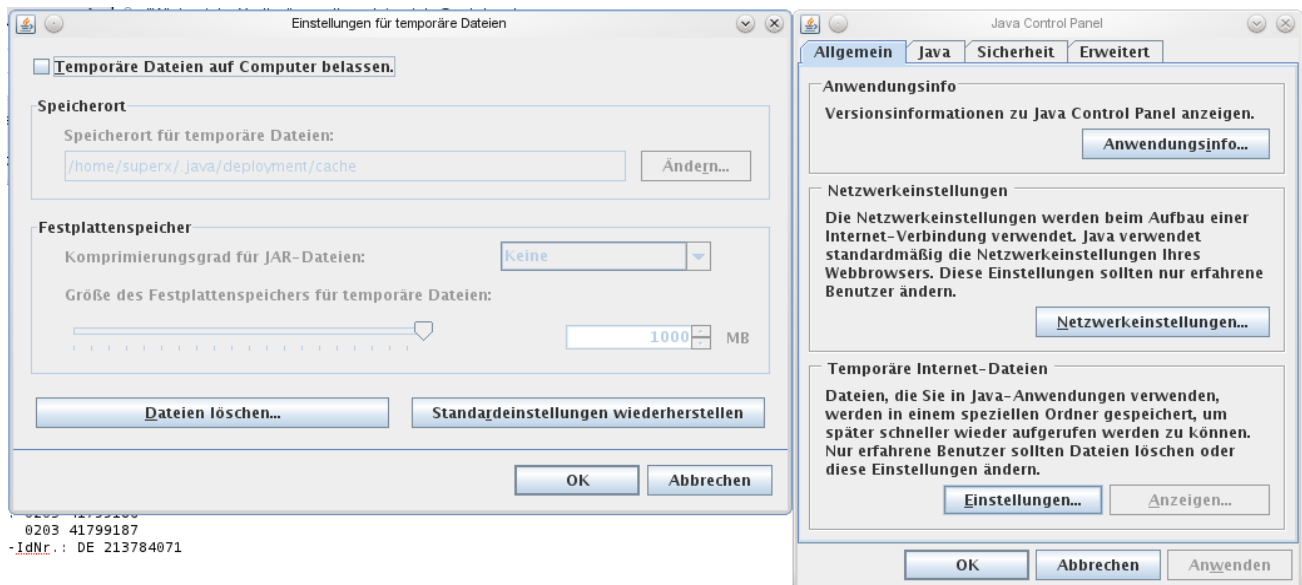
Einstellungen für temporäre Dateien

Temporäre Dateien auf Computer belassen.

Speicherort

Speicherort für temporäre Dateien:

/home/superx/.java/deployment/cache

Ändern...

Festplattenspeicher

Komprimierungsgrad für JAR-Dateien:

Keine

Größe des Festplattenspeichers für temporäre Dateien:

1000

MB

Dateien löschen...

Standardeinstellungen wiederherstellen

OK

Abbrechen

0203 41799187
-IdNr.: DE 213784071

Java Control Panel

Allgemein | Java | Sicherheit | Erweitert

Anwendungsinfo

Versionsinformationen zu Java Control Panel anzeigen.

Anwendungsinfo...

Netzwerkeinstellungen

Die Netzwerkeinstellungen werden beim Aufbau einer Internet-Verbindung verwendet. Java verwendet standardmäßig die Netzwerkeinstellungen Ihres Webbrowsers. Diese Einstellungen sollten nur erfahrene Benutzer ändern.

Netzwerkeinstellungen...

Temporäre Internet-Dateien

Dateien, die Sie in Java-Anwendungen verwenden, werden in einem speziellen Ordner gespeichert, um später schneller wieder aufgerufen werden zu können. Nur erfahrene Benutzer sollten Dateien löschen oder diese Einstellungen ändern.

Einstellungen...

Anzeigen...

OK

Abbrechen

Anwenden